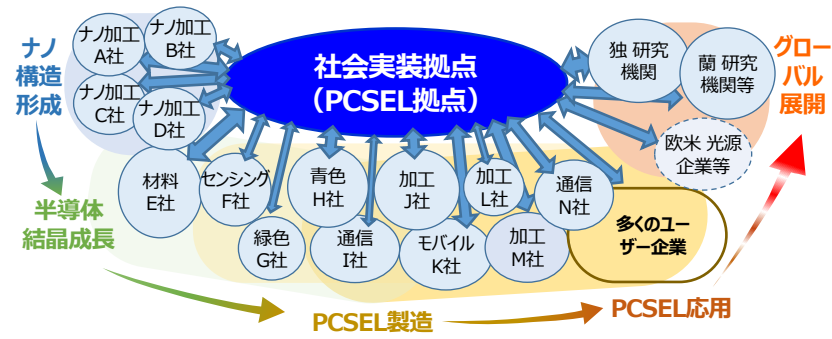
ナノ構造形成

ナノ加工A社
ナノ加工B社
ナノ加工C社
ナノ加工D社

社会実装拠点
(PCSEL拠点)

独 研究機関
蘭 研究機関等
欧米 光源企業等

グローバル展開

半導体結晶成長

材料E社
センシングF社
緑色G社
青色H社
通信I社
加工J社
モバイルK社
加工L社
加工M社
通信N社
多くのユーザー企業

PCSEL製造
PCSEL応用